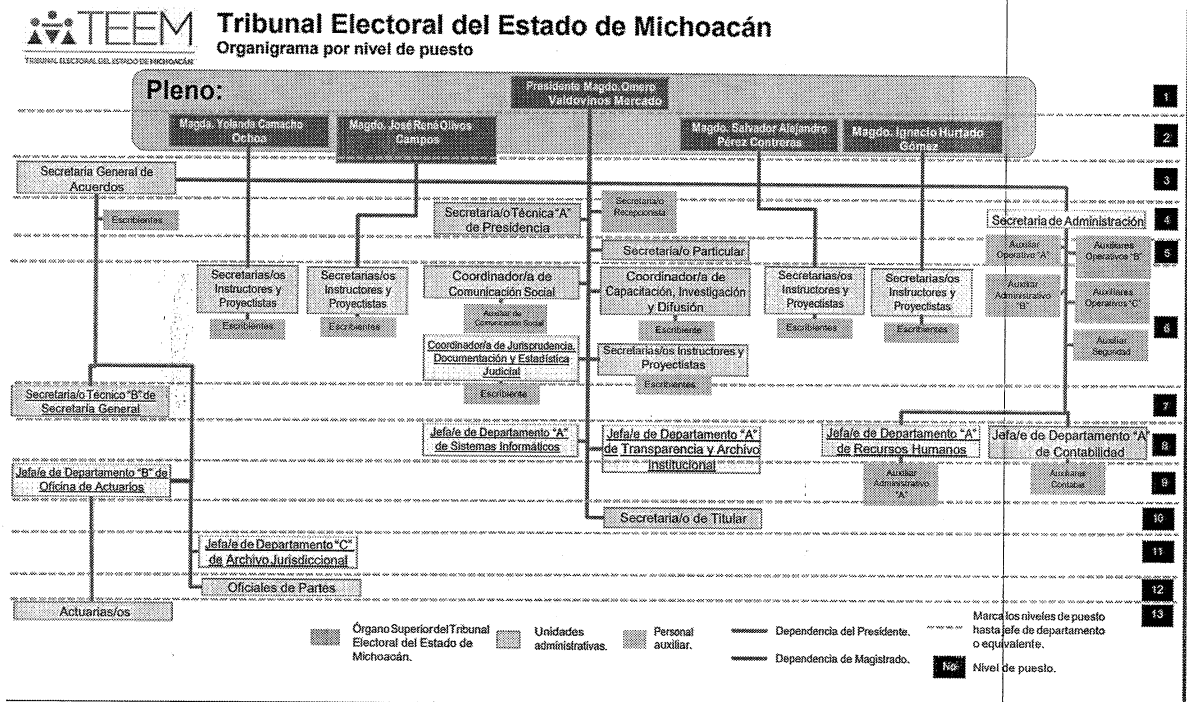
TEEM
TRIBUNAL ELECTORAL DEL ESTADO DE MICHOACÁN

Tribunal Electoral del Estado de Michoacán
Organigrama por nivel de puesto

Pleno:

Presidente Magdo. Omero Valdovinos Mercado

Magda. Yolanda Camacho Ochoa

Magdo. José René Olivos Campos

Magdo. Salvador Alejandro Pérez Contreras

Magdo. Ignacio Hurtado Gómez

Secretaria General de Acuerdos

Escribientes

Secretaria/o Técnica "A" de Presidencia

Secretaria/o Recepcionista

Secretaria/o Particular

Secretaría de Administración

Auxiliar Operativo "A"

Auxiliares Operativos "B"

Auxiliar Administrativo "B"

Auxiliares Operativos "C"

Auxiliar Seguridad

Secretarias/os Instructores y Proyectistas

Escribientes

Secretarias/os Instructores y Proyectistas

Escribientes

Coordinador/a de Comunicación Social

Auxiliar de Comunicación Social

Coordinador/a de Capacitación, Investigación y Difusión

Escribiente

Secretarias/os Instructores y Proyectistas

Escribientes

Secretarias/os Instructores y Proyectistas

Escribientes

Coordinador/a de Jurisprudencia, Documentación y Estadística Judicial

Escribiente

Secretarias/os Instructores y Proyectistas

Escribientes

Secretaria/o Técnico "B" de Secretaría General

Jefa/e de Departamento "A" de Sistemas Informáticos

Jefa/e de Departamento "A" de Transparencia y Archivo Institucional

Jefa/e de Departamento "A" de Recursos Humanos

Auxiliar Administrativo "A"

Jefa/e de Departamento "A" de Contabilidad

Auxiliar Contable

Jefa/e de Departamento "B" de Oficina de Actuarios

Secretaria/o de Titular

Jefa/e de Departamento "C" de Archivo Jurisdiccional

Oficiales de Partes

Actuarias/os

1
2
3
4
5
6
7
8
9
10
11
12
13

Órgano Superior del Tribunal Electoral del Estado de Michoacán.

Unidades administrativas.

Personal auxiliar.

Dependencia del Presidente.

Dependencia de Magistrado.

Marca los niveles de puesto hasta jefe de departamento o equivalente.

No. Nivel de puesto.